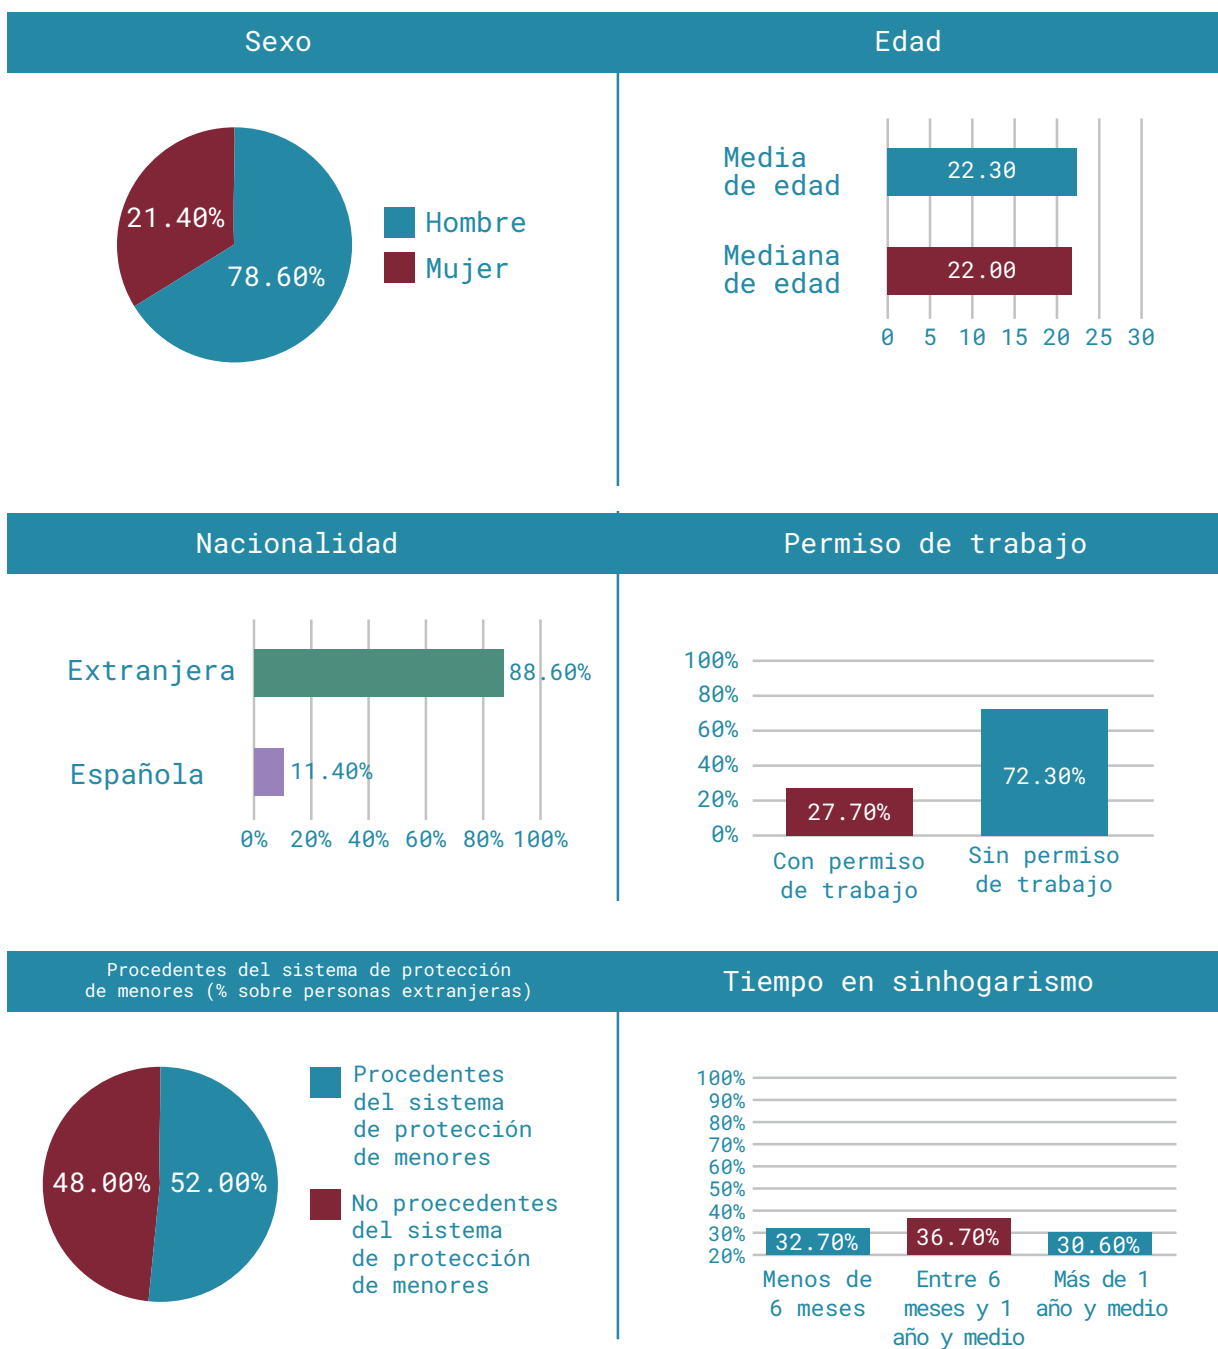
Sexo

21.40%
78.60%

Hombre
Mujer

Edad

Media de edad
22.30
Mediana de edad
22.00
0 5 10 15 20 25 30

Nacionalidad

Extranjera
88.60%
Española
11.40%
0% 20% 40% 60% 80% 100%

Permiso de trabajo

100%
80%
60%
40%
20%
0%
27.70%
72.30%
Con permiso de trabajo
Sin permiso de trabajo

Procedentes del sistema de protección de menores (% sobre personas extranjeras)

48.00%
52.00%

Procedentes del sistema de protección de menores
No proecedentes del sistema de protección de menores

Tiempo en sinhogarismo

100%
90%
80%
70%
60%
50%
40%
30%
20%
32.70%
36.70%
30.60%
Menos de 6 meses
Entre 6 meses y 1 año y medio
Más de 1 año y medio